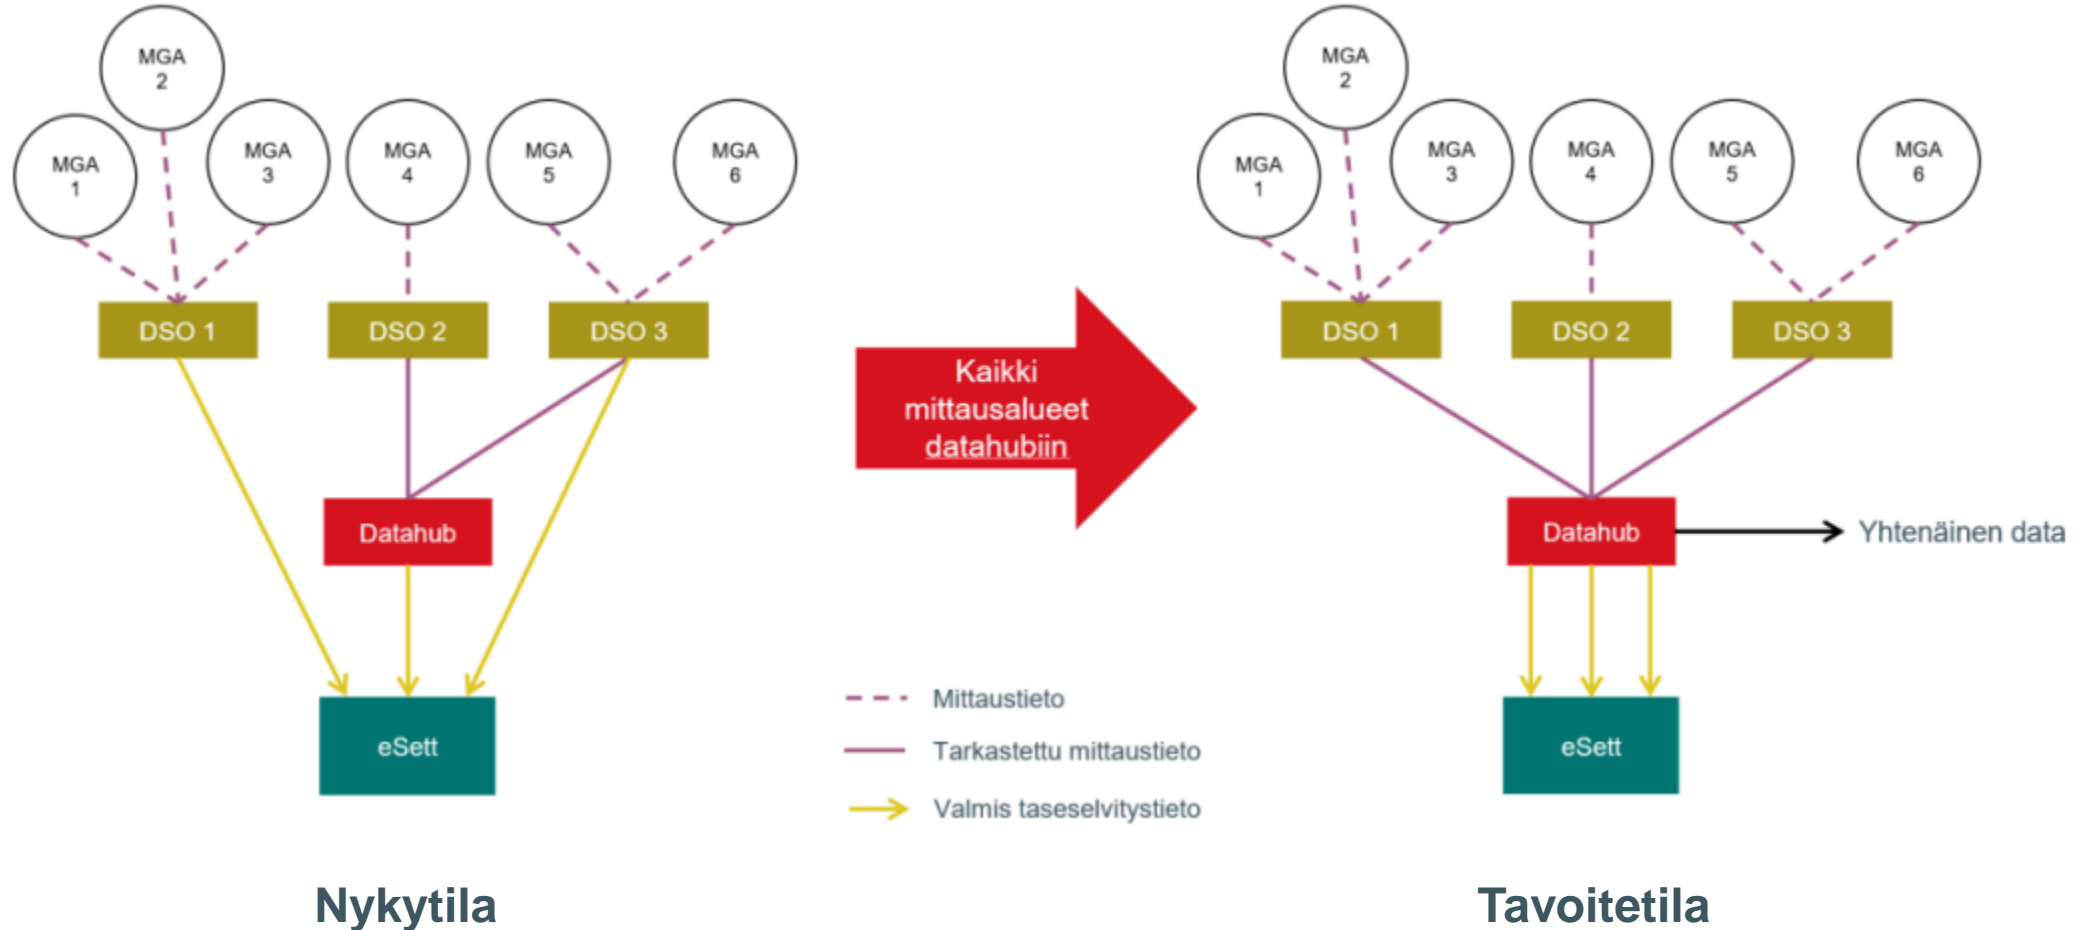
MGA 2
MGA 1
MGA 3
MGA 4
MGA 5
MGA 6
DSO 1
DSO 2
DSO 3
Datahub
eSett

Nykytila

Kaikki mittausalueet datahubiin

Mittaustieto
Tarkastettu mittaustieto
Valmis taseselvitystieto

MGA 2
MGA 1
MGA 3
MGA 4
MGA 5
MGA 6
DSO 1
DSO 2
DSO 3
Datahub
Yhtenäinen data
eSett

Tavoitetila